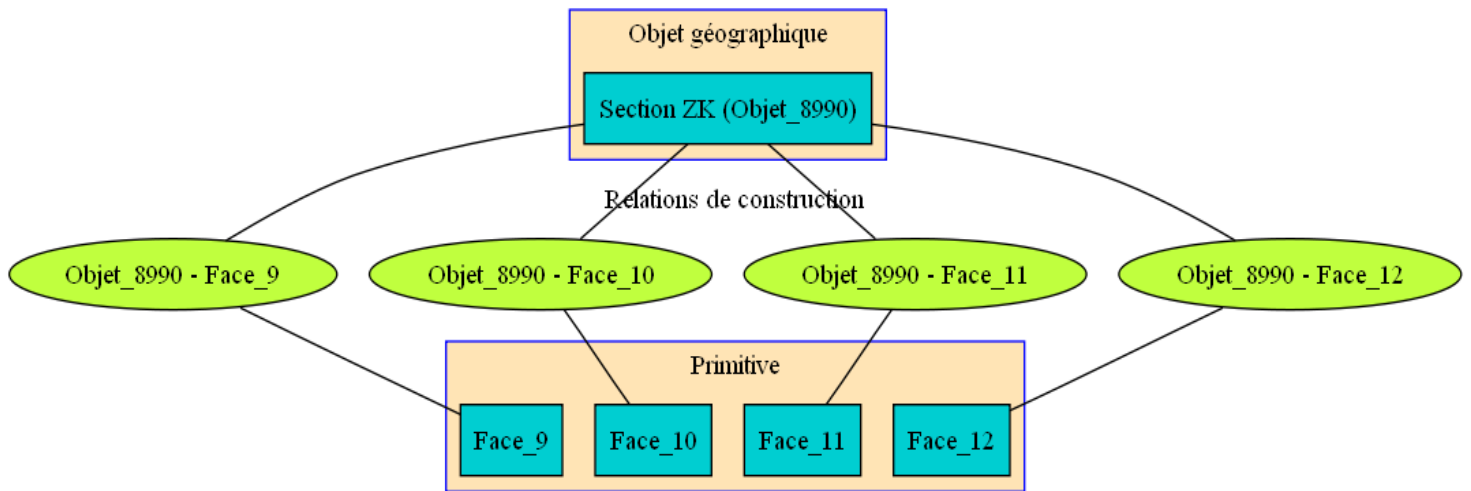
Objet géographique

Section ZK (Objet_8990)

Relations de construction

Objet_8990 - Face_9

Objet_8990 - Face_10

Objet_8990 - Face_11

Objet_8990 - Face_12

Primitive

Face_9

Face_10

Face_11

Face_12